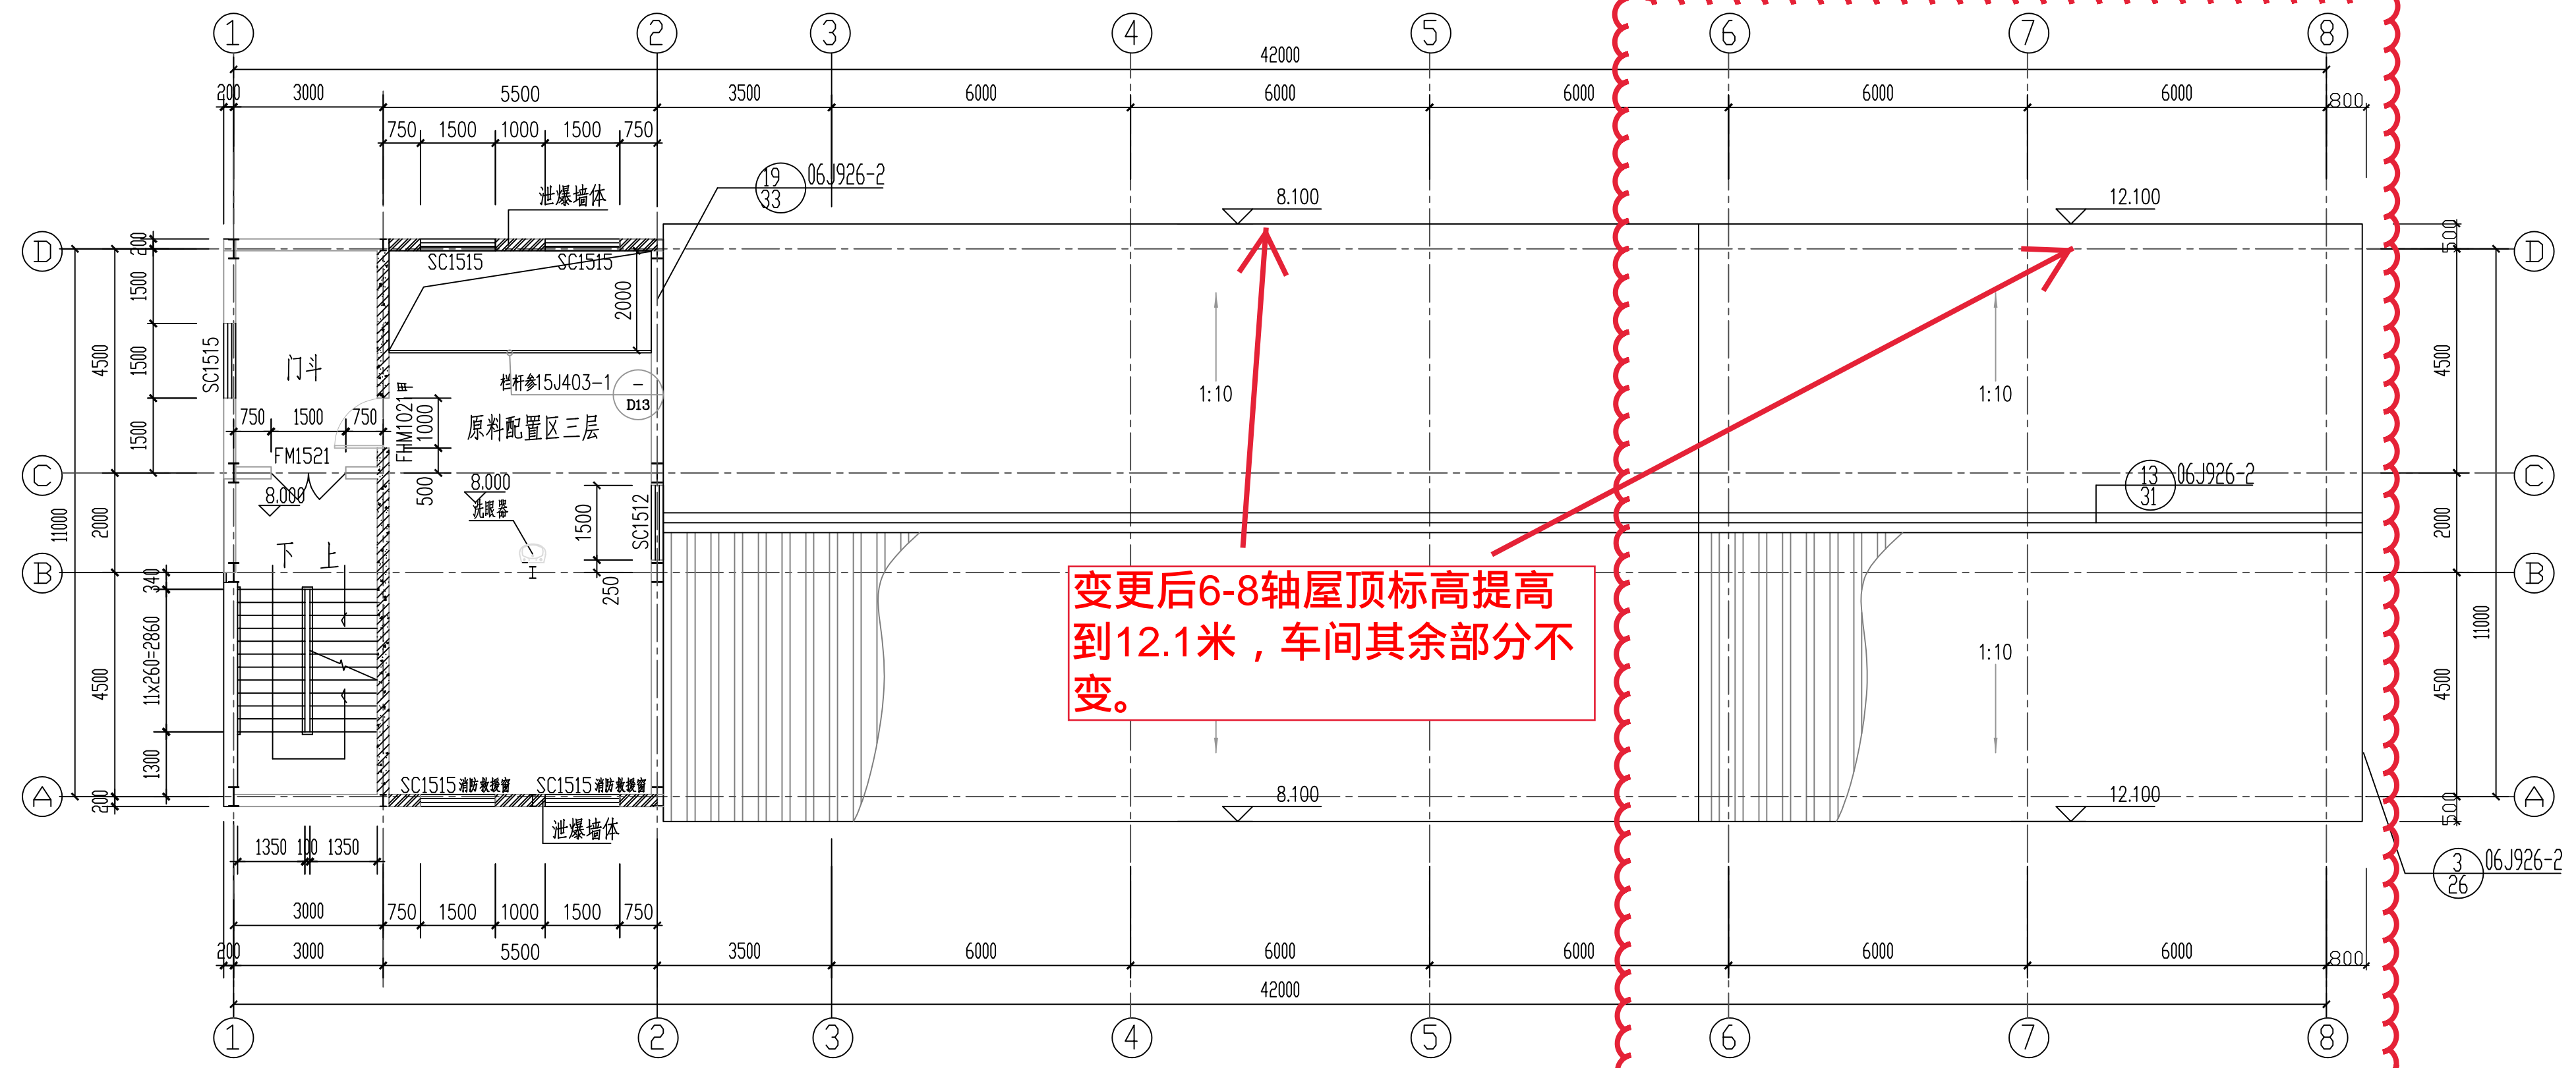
1 2 3 4 5 6 7 8

42000

200 3000 5500 3500 6000 6000 6000 6000 6000 800

750 1500 1000 1500 750

泄爆墙体

19
33
06J926-2

8.100

12.100

D

SC1515 SC1515

2000

200
1500
1500
1500
4500

SC1515

门斗

栏杆参15J403-1
—
D13

750 1500 750

FM1521

FHM1021甲
1000

原料配置区三层

1:10

1:10

500

C

8.000

8.000
洗眼器

1500

SC1512

13
31
06J926-2

500

4500

2000

11000

B

下 上

250

340

11x260=2860

4500

1300

200

变更后6-8轴屋顶标高提高到12.1米，车间其余部分不变。

1:10

11000

4500

A

SC1515消防救援窗 SC1515消防救援窗

8.100

12.100

泄爆墙体

500

3
26
06J926-2

1350 100 1350

3000 750 1500 1000 1500 750

200 3000 5500 3500 6000 6000 6000 6000 6000 800

42000

1 2 3 4 5 6 7 8